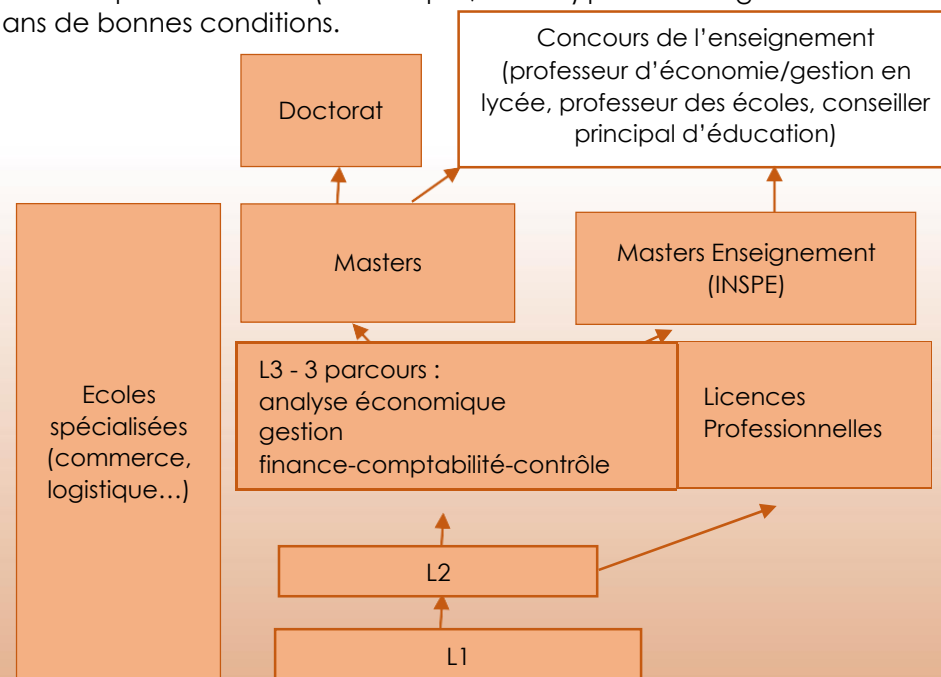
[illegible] ans de bonnes conditions.

Concours de l'enseignement (professeur d'économie/gestion en lycée, professeur des écoles, conseiller principal d'éducation)

Doctorat

Masters

Masters Enseignement (INSPE)

Ecoles spécialisées (commerce, logistique…)

L3 - 3 parcours :
analyse économique
gestion
finance-comptabilité-contrôle

Licences Professionnelles

L2

L1